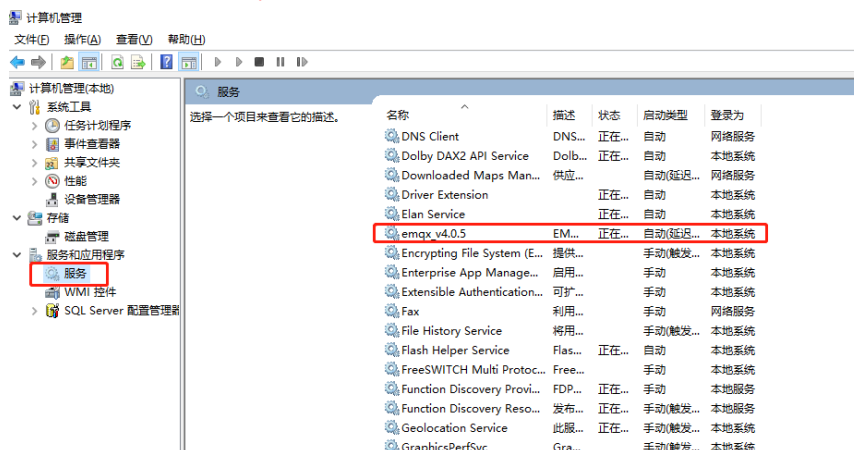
计算机管理

文件(F) 操作(A) 查看(V) 帮助(H)

计算机管理(本地)
系统工具
任务计划程序
事件查看器
共享文件夹
性能
设备管理器
存储
磁盘管理
服务和应用程序
服务
WMI 控件
SQL Server 配置管理器

服务

选择一个项目来查看它的描述。

| 名称 | 描述 | 状态 | 启动类型 | 登录为 |
|---|---|---|---|---|
| DNS Client | DNS... | 正在... | 自动 | 网络服务 |
| Dolby DAX2 API Service | Dolb... | 正在... | 自动 | 本地系统 |
| Downloaded Maps Man... | 供应... | | 自动(延迟... | 网络服务 |
| Driver Extension | | 正在... | 自动 | 本地系统 |
| Elan Service | | 正在... | 自动 | 本地系统 |
| emqx_v4.0.5 | EM... | 正在... | 自动(延迟... | 本地系统 |
| Encrypting File System (E... | 提供... | | 手动(触发... | 本地系统 |
| Enterprise App Manage... | 启用... | | 手动 | 本地系统 |
| Extensible Authentication... | 可扩... | | 手动 | 本地系统 |
| Fax | 利用... | | 手动 | 网络服务 |
| File History Service | 将用... | | 手动(触发... | 本地系统 |
| Flash Helper Service | Flas... | 正在... | 自动 | 本地系统 |
| FreeSWITCH Multi Protoc... | Free... | | 手动 | 本地系统 |
| Function Discovery Provi... | FDP... | 正在... | 手动 | 本地服务 |
| Function Discovery Reso... | 发布... | 正在... | 手动(触发... | 本地服务 |
| Geolocation Service | 此服... | 正在... | 手动(触发... | 本地系统 |
| GraphicsPerfSvc | Gra... | | 手动(触发... | 本地系统 |